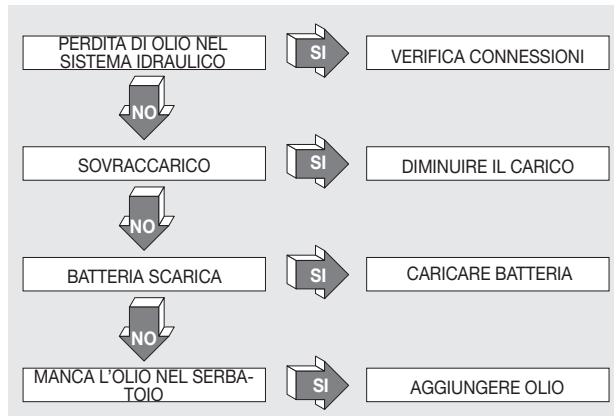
PERDITA DI OLIO NEL SISTEMA IDRAULICO

SI

VERIFICA CONNESSIONI

NO

SOVRACCARICO

SI

DIMINUIRE IL CARICO

NO

BATTERIA SCARICA

SI

CARICARE BATTERIA

NO

MANCA L'OLIO NEL SERBATOIO

SI

AGGIUNGERE OLIO